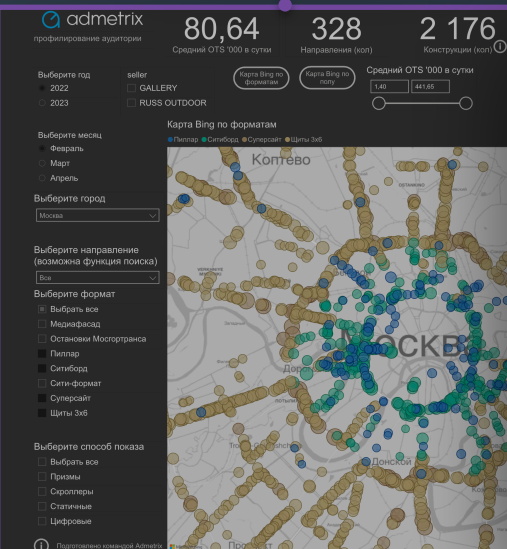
admetrix
профилирование аудитории

80,64
Средний OTS '000 в сутки

328
Направления (кол)

2 176
Конструкции (кол)

Выберите год
2022
2023

seller
GALLERY
RUSS OUTDOOR

Карта Bing по форматам

Карта Bing по полу

Средний OTS '000 в сутки
1,40
441,65

Выберите месяц
Февраль
Март
Апрель

Выберите город
Москва

Выберите направление (возможна функция поиска)
Все

Выберите формат
Выбрать все
Медиафасад
Остановки Мосгортранса
Пиллар
Ситиборд
Сити-формат
Суперсайт
Щиты 3х6

Выберите способ показа
Выбрать все
Призмы
Скроллеры
Статичные
Цифровые

Подготовлено командой Admetrix

Карта Bing по форматам
Пиллар Ситиборд Суперсайт Щиты 3х6

Коптево
Москва
Донской